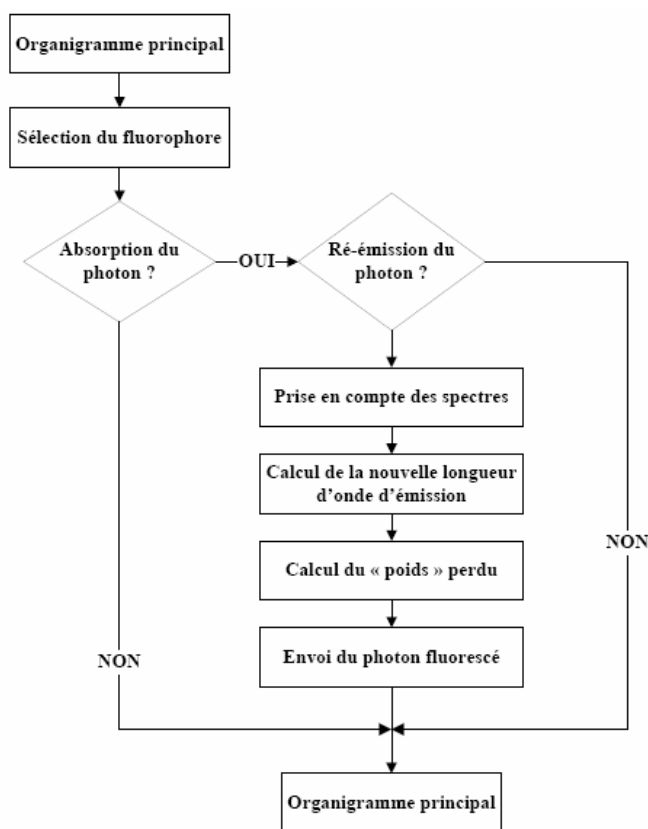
Organigramme principal

Sélection du fluorophore

Absorption du photon ?

OUI

Ré-émission du photon ?

Prise en compte des spectres

Calcul de la nouvelle longueur d'onde d'émission

Calcul du « poids » perdu

Envoi du photon fluorescé

NON

NON

Organigramme principal